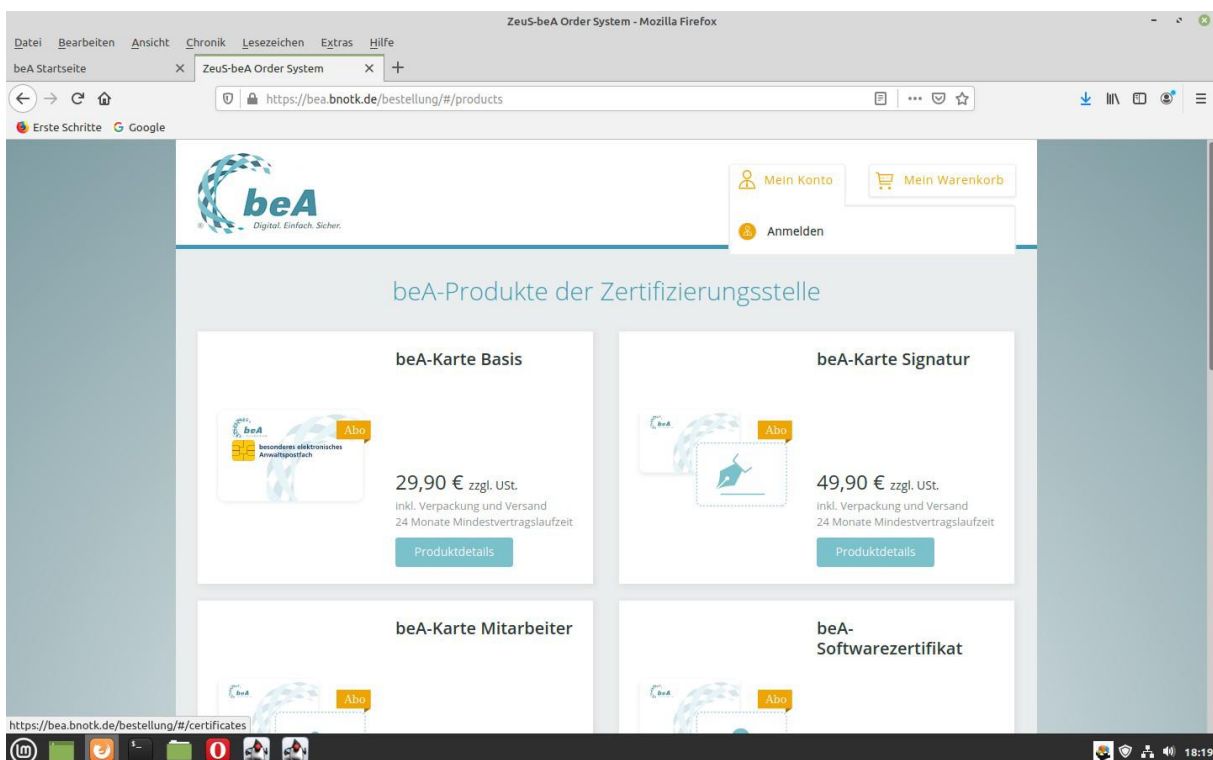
ZeuS-beA Order System - Mozilla Firefox

Datei Bearbeiten Ansicht Chronik Lesezeichen Extras Hilfe

beA Startseite ×
ZeuS-beA Order System ×
+

https://bea.bnotk.de/bestellung/#/products

Erste Schritte Google

beA
Digital. Einfach. Sicher.

Mein Konto
Mein Warenkorb
Anmelden

beA-Produkte der Zertifizierungsstelle

beA-Karte Basis

beA
besonderes elektronisches Anwaltspostfach
Abo

29,90 € zzgl. USt.
inkl. Verpackung und Versand
24 Monate Mindestvertragslaufzeit
Produktdetails

beA-Karte Signatur

beA
Abo

49,90 € zzgl. USt.
inkl. Verpackung und Versand
24 Monate Mindestvertragslaufzeit
Produktdetails

beA-Karte Mitarbeiter

beA
Abo

beA-Softwarezertifikat

beA
Abo

https://bea.bnotk.de/bestellung/#/certificates

18:19